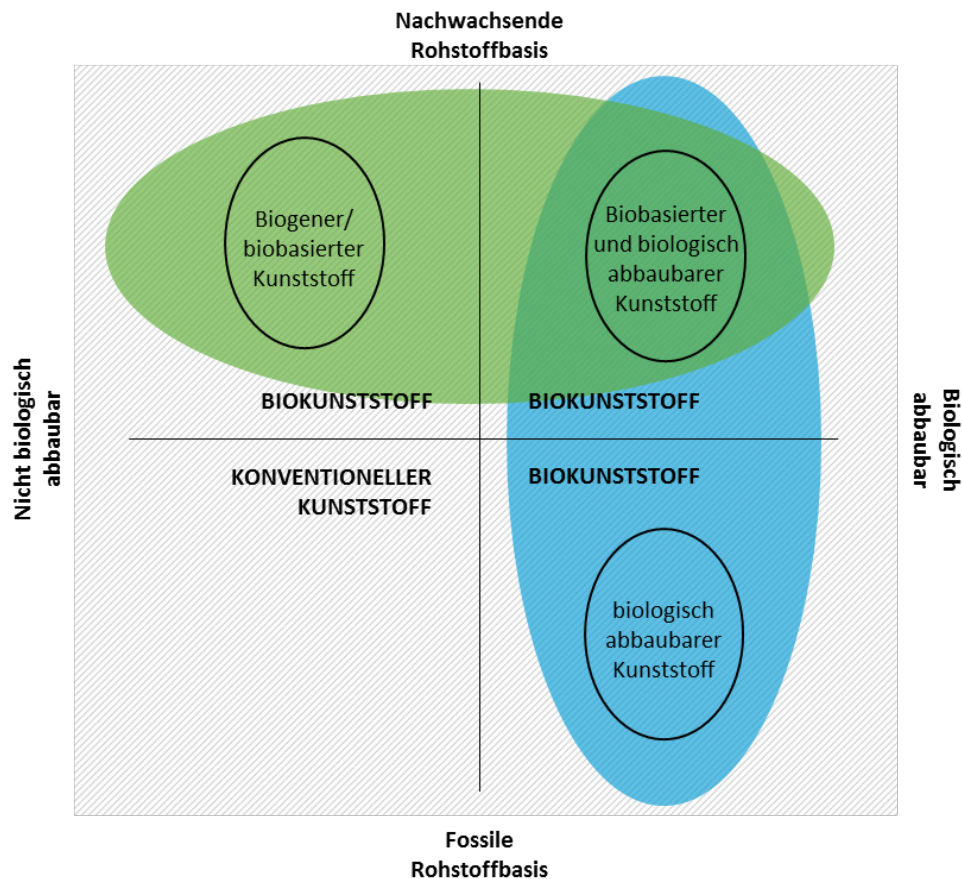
Nachwachsende Rohstoffbasis

Nicht biologisch abbaubar

Biologisch abbaubar

Biogener/ biobasierter Kunststoff

Biobasierter und biologisch abbaubarer Kunststoff

BIOKUNSTSTOFF

BIOKUNSTSTOFF

KONVENTIONELLER KUNSTSTOFF

BIOKUNSTSTOFF

biologisch abbaubarer Kunststoff

Fossile Rohstoffbasis